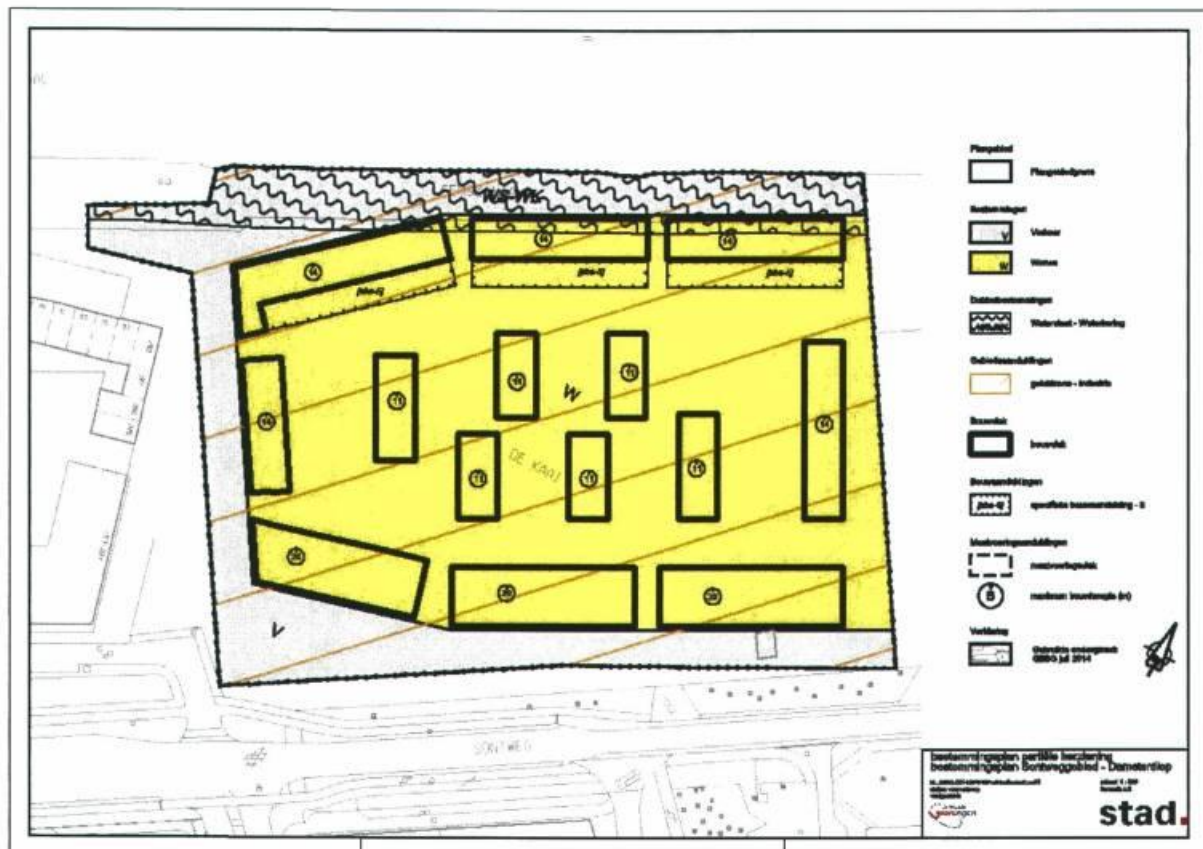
Plangebied
Plangebiedgrens
Bestemmingen
Verkeer
Wonen
Dubbelbestemmingen
Waterstaat - Waterkering
Gebiedsaanduidingen
geluidzone - industrie
Bouwvlak
bouwvlak
Bouwaanduidingen
specifieke bouwaanduiding - 5
Maatvoeringsaanduidingen
maatvoeringsvlak
maximum bouwhoogte (m)
Verklaring
Ondergrond: GBKG juli 2014

W
V
WS-WK
DE KAAI
SONTWEG
(sba-5)
(sba-5)
(sba-5)

bestemmingsplan partiële herziening bestemmingsplan Sontweggebied - Damsterdiep

stad.